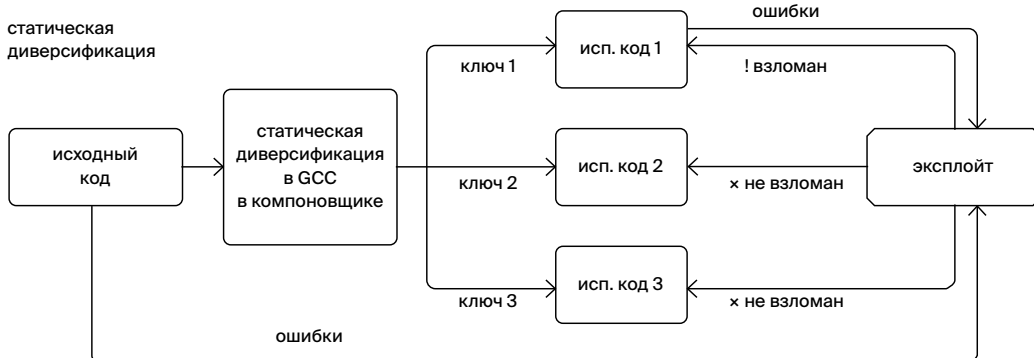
статическая диверсификация

исходный код

статическая диверсификация в GCC в компоновщике

ключ 1

ключ 2

ключ 3

исп. код 1

исп. код 2

исп. код 3

ошибки

! взломан

× не взломан

× не взломан

эксплойт

ошибки